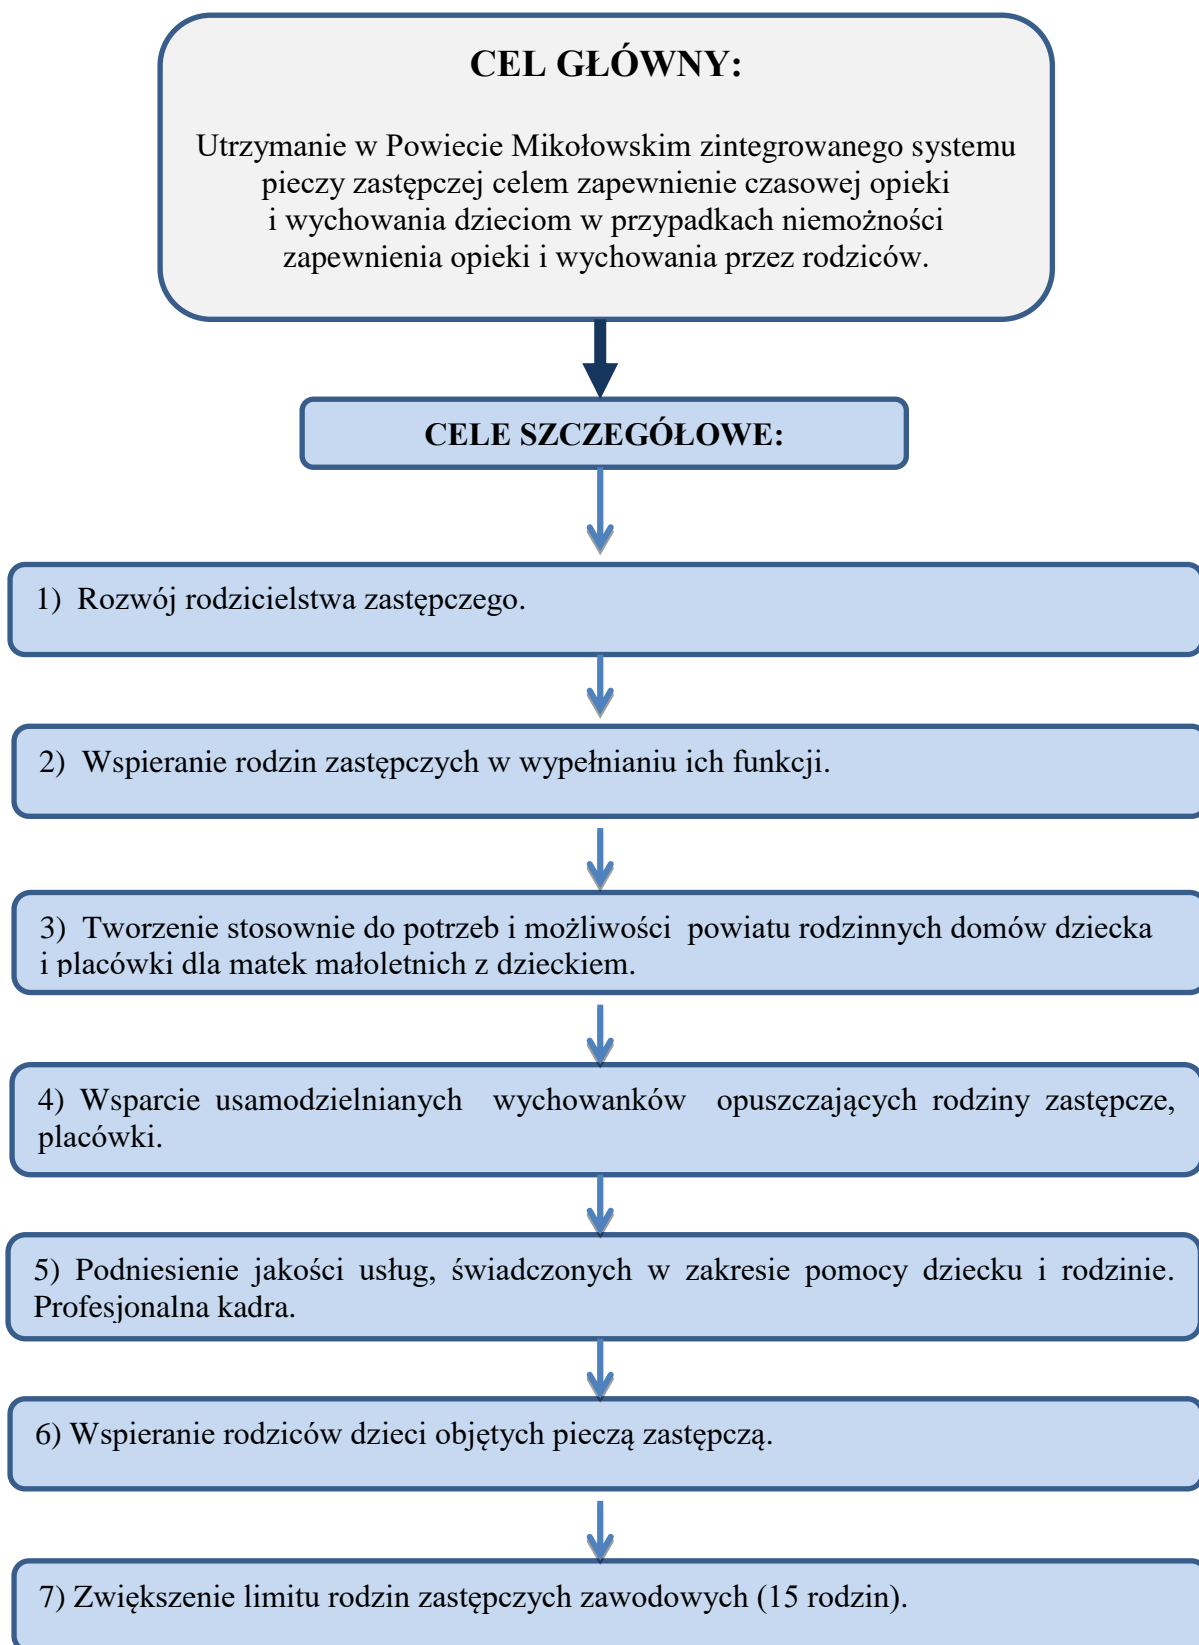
CEL GŁÓWNY:

Utrzymanie w Powiecie Mikołowskim zintegrowanego systemu pieczy zastępczej celem zapewnienie czasowej opieki i wychowania dzieciom w przypadkach niemożności zapewnienia opieki i wychowania przez rodziców.

CELE SZCZEGÓŁOWE:

1) Rozwój rodzicielstwa zastępczego.

2) Wspieranie rodzin zastępczych w wypełnianiu ich funkcji.

3) Tworzenie stosownie do potrzeb i możliwości powiatu rodzinnych domów dziecka i placówki dla matek małoletnich z dzieckiem.

4) Wsparcie usamodzielnianych wychowanków opuszczających rodziny zastępcze, placówki.

5) Podniesienie jakości usług, świadczonych w zakresie pomocy dziecku i rodzinie. Profesjonalna kadra.

6) Wspieranie rodziców dzieci objętych pieczą zastępczą.

7) Zwiększenie limitu rodzin zastępczych zawodowych (15 rodzin).